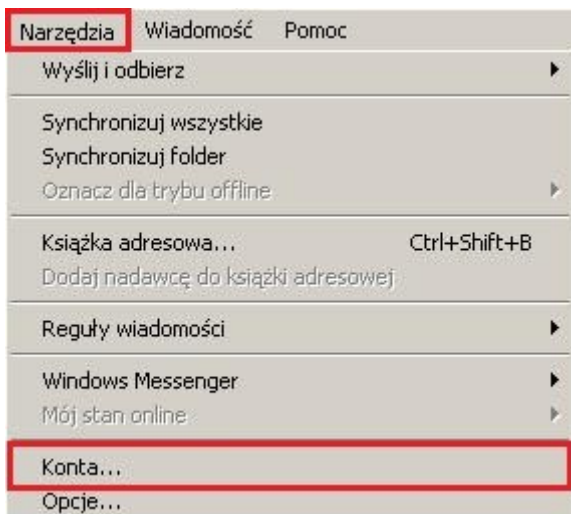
Narzędzia Wiadomość Pomoc

Wyślij i odbierz

Synchronizuj wszystkie
Synchronizuj folder
Oznacz dla trybu offline

Książka adresowa... Ctrl+Shift+B
Dodaj nadawcę do książki adresowej

Reguły wiadomości

Windows Messenger
Mój stan online

Konta...
Opcje...